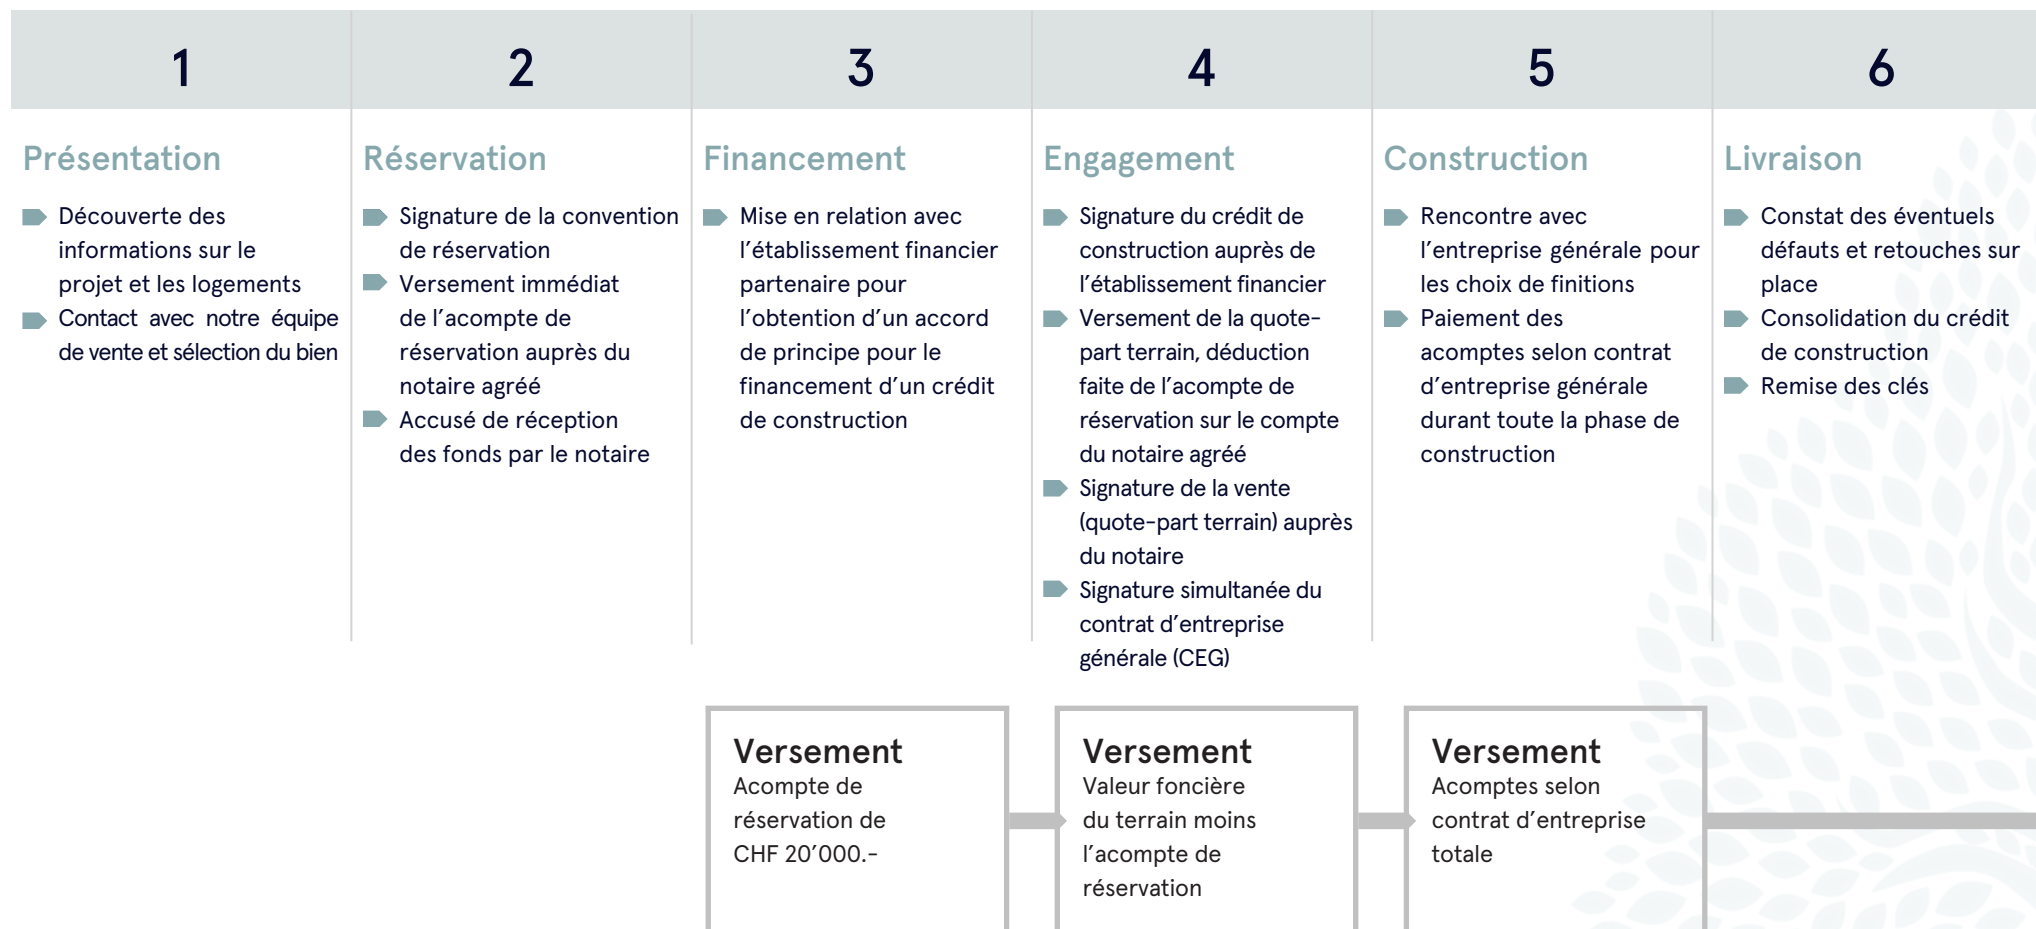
1

Présentation

Découverte des informations sur le projet et les logements

Contact avec notre équipe de vente et sélection du bien

2

Réservation

Signature de la convention de réservation

Versement immédiat de l'acompte de réservation auprès du notaire agréé

Accusé de réception des fonds par le notaire

3

Financement

Mise en relation avec l'établissement financier partenaire pour l'obtention d'un accord de principe pour le financement d'un crédit de construction

4

Engagement

Signature du crédit de construction auprès de l'établissement financier

Versement de la quote-part terrain, déduction faite de l'acompte de réservation sur le compte du notaire agréé

Signature de la vente (quote-part terrain) auprès du notaire

Signature simultanée du contrat d'entreprise générale (CEG)

5

Construction

Rencontre avec l'entreprise générale pour les choix de finitions

Paiement des acomptes selon contrat d'entreprise générale durant toute la phase de construction

6

Livraison

Constat des éventuels défauts et retouches sur place

Consolidation du crédit de construction

Remise des clés

Versement
Acompte de réservation de CHF 20'000.-

Versement
Valeur foncière du terrain moins l'acompte de réservation

Versement
Acomptes selon contrat d'entreprise totale